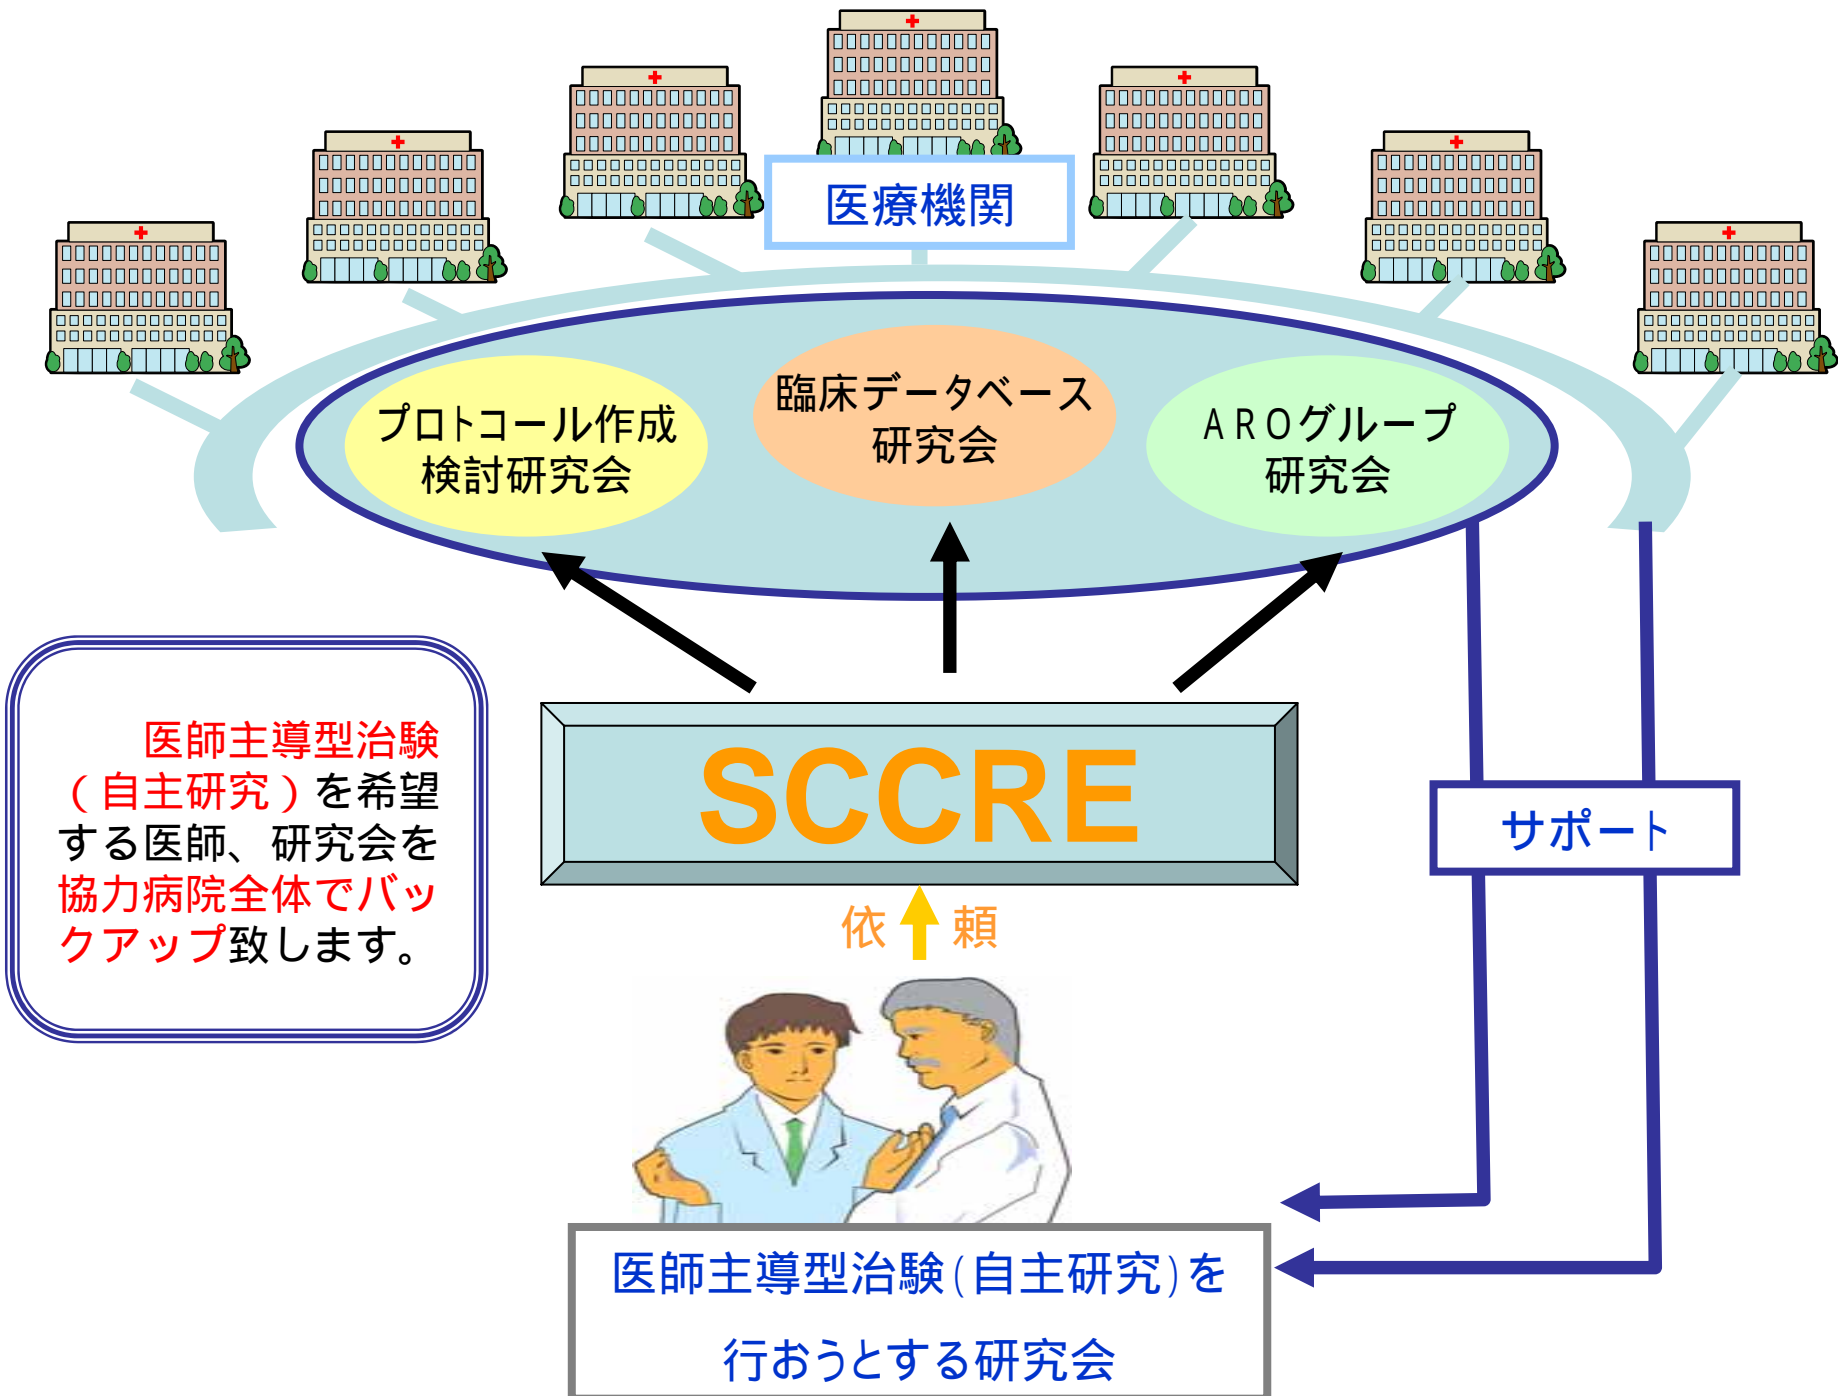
医療機関

プロトコール作成検討研究会

臨床データベース研究会

AROグループ研究会

医師主導型治験（自主研究）を希望する医師、研究会を協力病院全体でバックアップ致します。

SCCRE

サポート

依 頼

医師主導型治験(自主研究)を行おうとする研究会